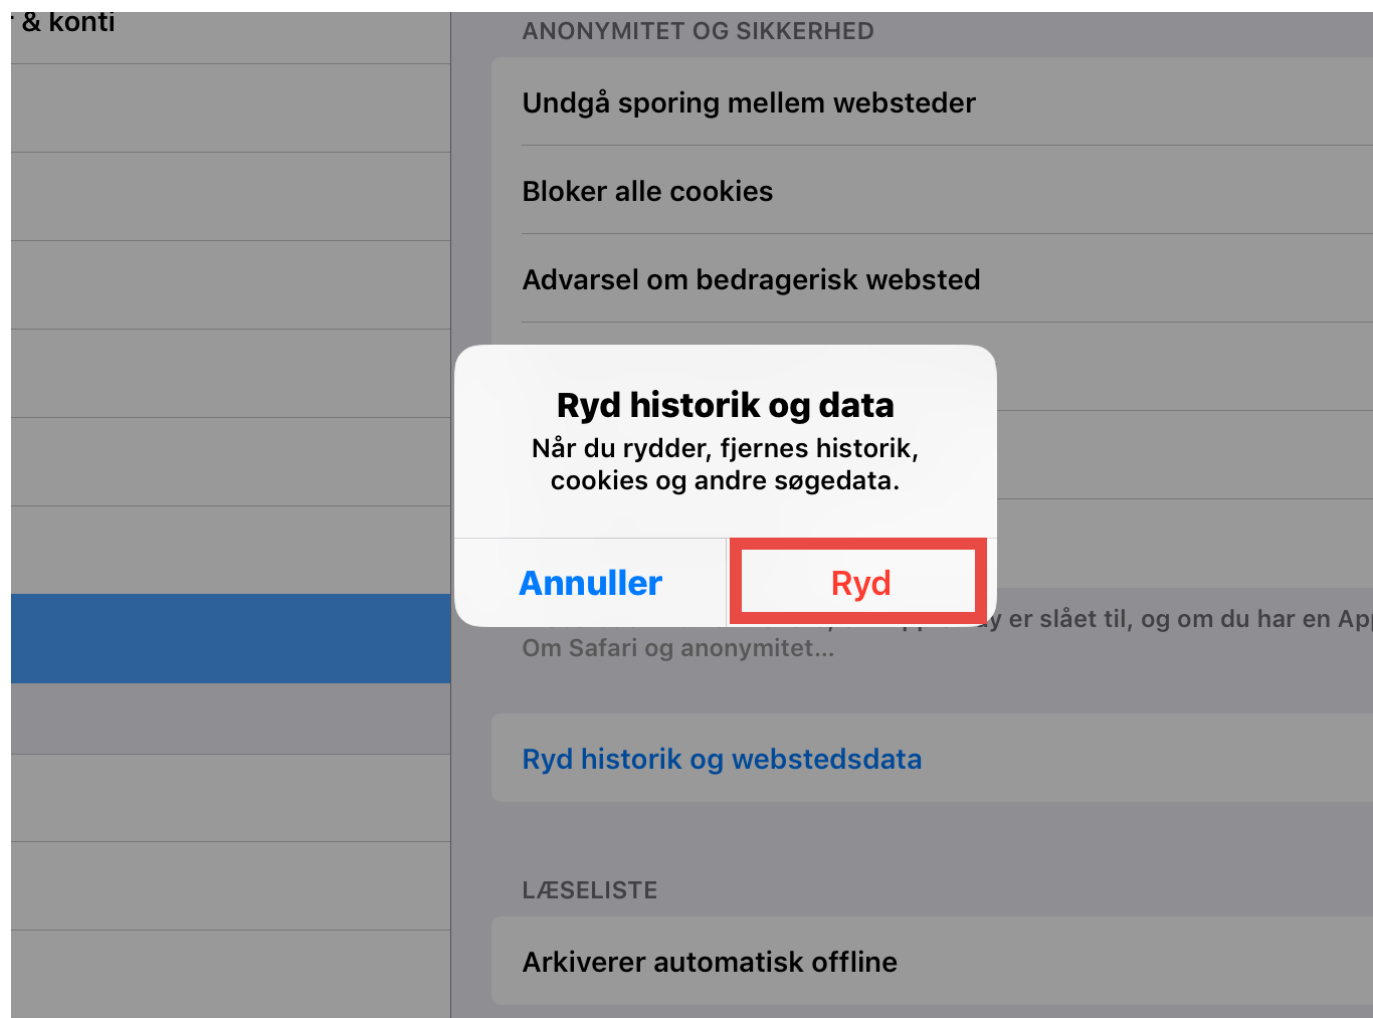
& konti

ANONYMITET OG SIKKERHED

Undgå sporing mellem websteder

Bloker alle cookies

Advarsel om bedragerisk websted

Ryd historik og data

Når du rydder, fjernes historik, cookies og andre søgedata.

Annuller

Ryd

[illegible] y er slået til, og om du har en Ap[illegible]

Om Safari og anonymitet...

Ryd historik og webstedsdata

LÆSELISTE

Arkiverer automatisk offline